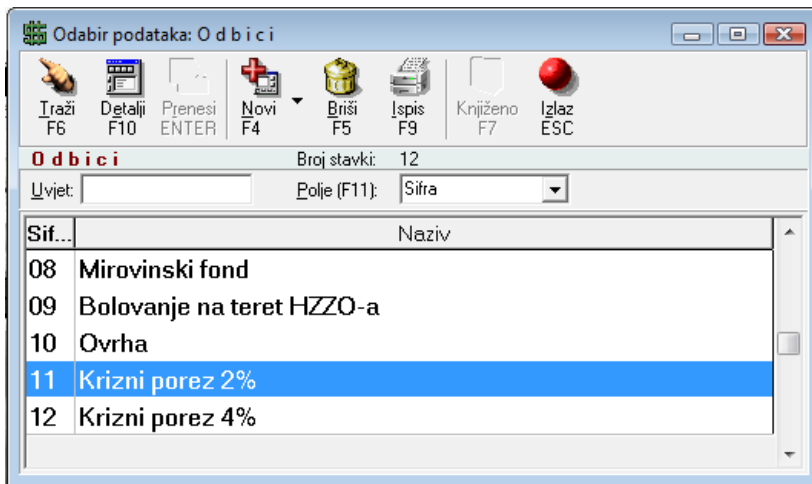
Odabir podataka: O d b i c i

Traži F6 | Detalji F10 | Prenesi ENTER | Novi F4 | Briši F5 | Ispis F9 | Knjiženo F7 | Izlaz ESC

O d b i c i | Broj stavki: 12

Uvjet: | Polje (F11): Sifra

| Sif... | Naziv |
|---|---|
| 08 | Mirovinski fond |
| 09 | Bolovanje na teret HZZO-a |
| 10 | Ovrha |
| 11 | Krizni porez 2% |
| 12 | Krizni porez 4% |